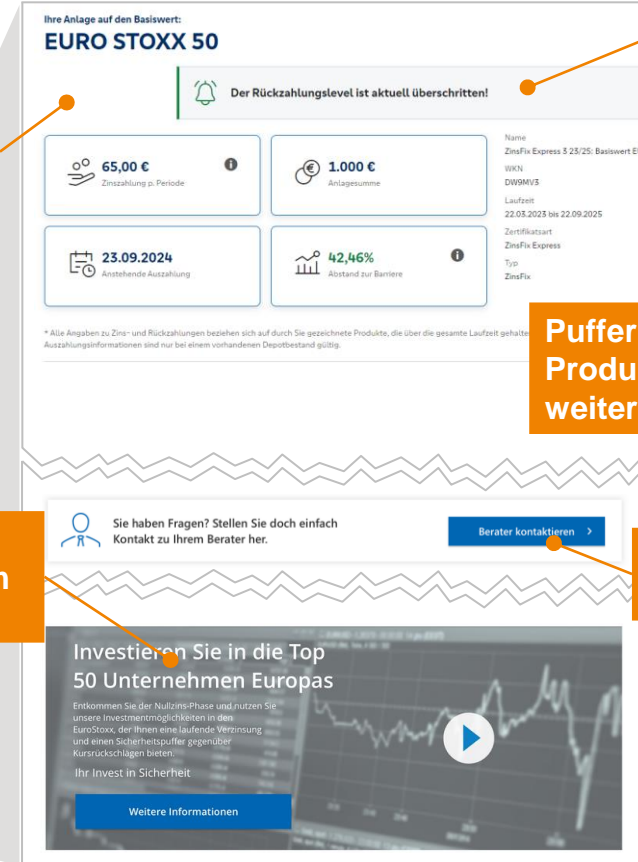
Ihre Anlage auf den Basiswert:

EURO STOXX 50

Der Rückzahlungslevel ist aktuell überschritten!

65,00 €
Zinszahlung p. Periode

1.000 €
Anlagesumme

23.09.2024
Anstehende Auszahlung

42,46%
Abstand zur Barriere

Name
ZinsFix Express 3 23/25: Basiswert E

WKN
DW9MV3

Laufzeit
22.03.2023 bis 22.09.2025

Zertifikatsart
ZinsFix Express

Typ
ZinsFix

* Alle Angaben zu Zins- und Rückzahlungen beziehen sich auf durch Sie gezeichnete Produkte, die über die gesamte Laufzeit gehalte Auszahlungsinformationen sind nur bei einem vorhandenen Depotbestand gültig.

Puffer Produ weiter

Sie haben Fragen? Stellen Sie doch einfach Kontakt zu Ihrem Berater her.

Berater kontaktieren >

n

Investieren Sie in die Top 50 Unternehmen Europas

Entkommen Sie der Nullzins-Phase und nutzen Sie unsere Investmentmöglichkeiten in den EuroStoxx, der Ihnen eine laufende Verzinsung und einen Sicherheitspuffer gegenüber Kursrückschlägen bieten.

Ihr Invest in Sicherheit

Weitere Informationen